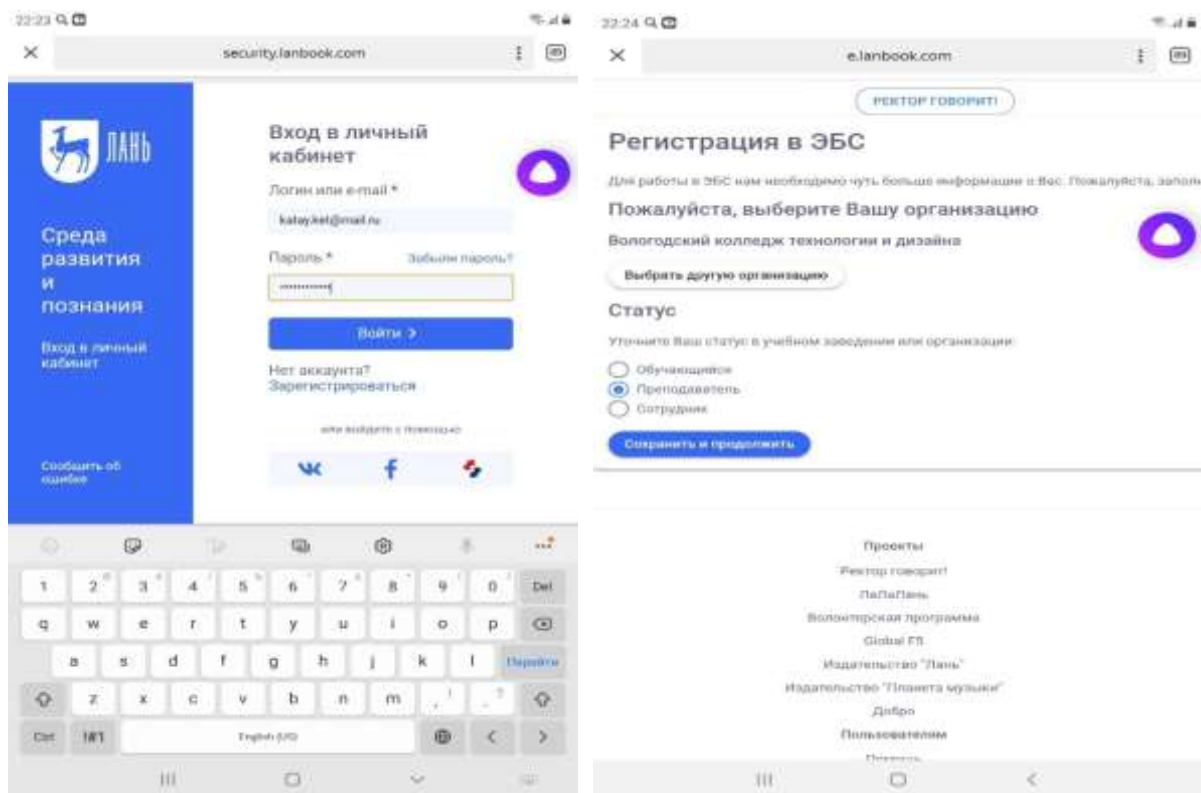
22:23

security.lanbook.com

ЛАНЬ

Среда развития и познания

Вход в личный кабинет

Сообщить об ошибке

Вход в личный кабинет

Логин или e-mail *

katay.ket@mail.ru

Пароль *

Забыли пароль?

Войти >

Нет аккаунта?
Зарегистрироваться

или войдите с помощью

1 2 3 4 5 6 7 8 9 0 Del
q w e r t y u i o p
a s d f g h j k l Перейти
z x c v b n m
Ctrl !#1 English (US)

22:24

e.lanbook.com

РЕКТОР ГОВОРИТ!

Регистрация в ЭБС

Для работы в ЭБС нам необходимо чуть больше информации о Вас. Пожалуйста, запол

Пожалуйста, выберите Вашу организацию

Вологодский колледж технологии и дизайна

Выбрать другую организацию

Статус

Уточните Ваш статус в учебном заведении или организации:

Обучающийся
Преподаватель
Сотрудник

Сохранить и продолжить

Проекты
Ректор говорит!
ЛаЛаЛань
Волонтерская программа
Global F5
Издательство "Лань"
Издательство "Планета музыки"
Добро
Пользователям
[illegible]